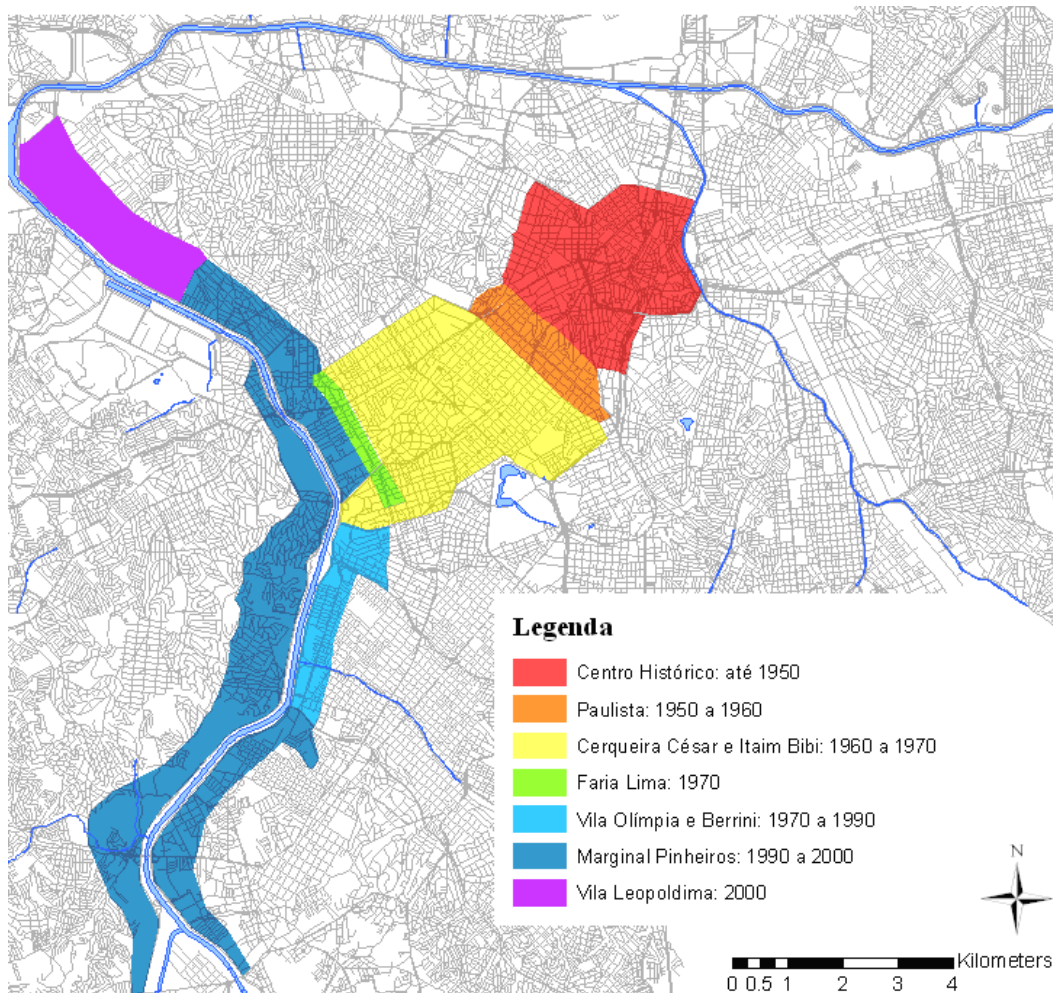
Legenda

Centro Histórico: até 1950
Paulista: 1950 a 1960
Cerqueira César e Itaim Bibi: 1960 a 1970
Faria Lima: 1970
Vila Olímpia e Berrini: 1970 a 1990
Marginal Pinheiros: 1990 a 2000
Vila Leopoldima: 2000

N

0 0.5 1 2 3 4 Kilometers